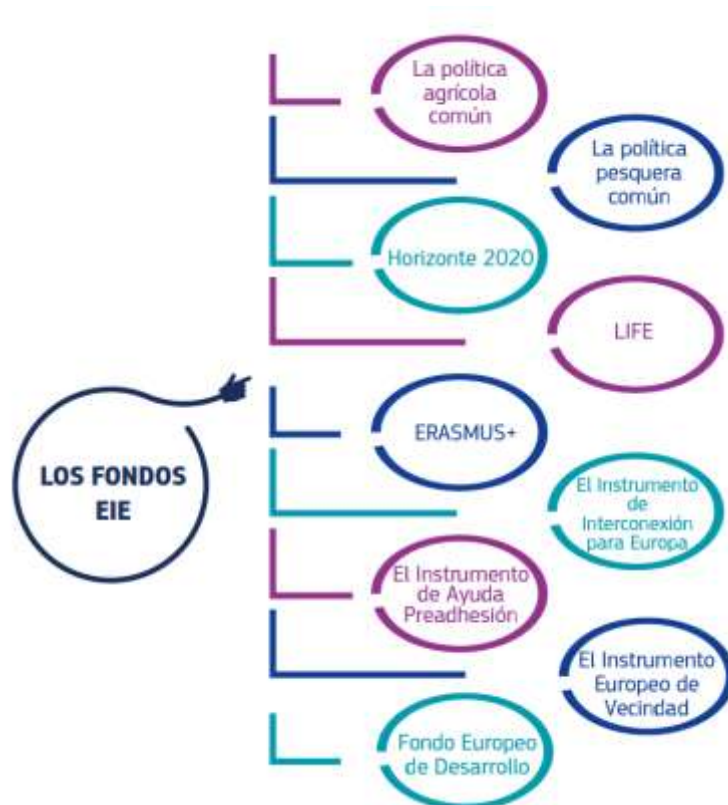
LOS FONDOS EIE

La política agrícola común

La política pesquera común

Horizonte 2020

LIFE

ERASMUS+

El Instrumento de Interconexión para Europa

El Instrumento de Ayuda Preadhesión

El Instrumento Europeo de Vecindad

Fondo Europeo de Desarrollo